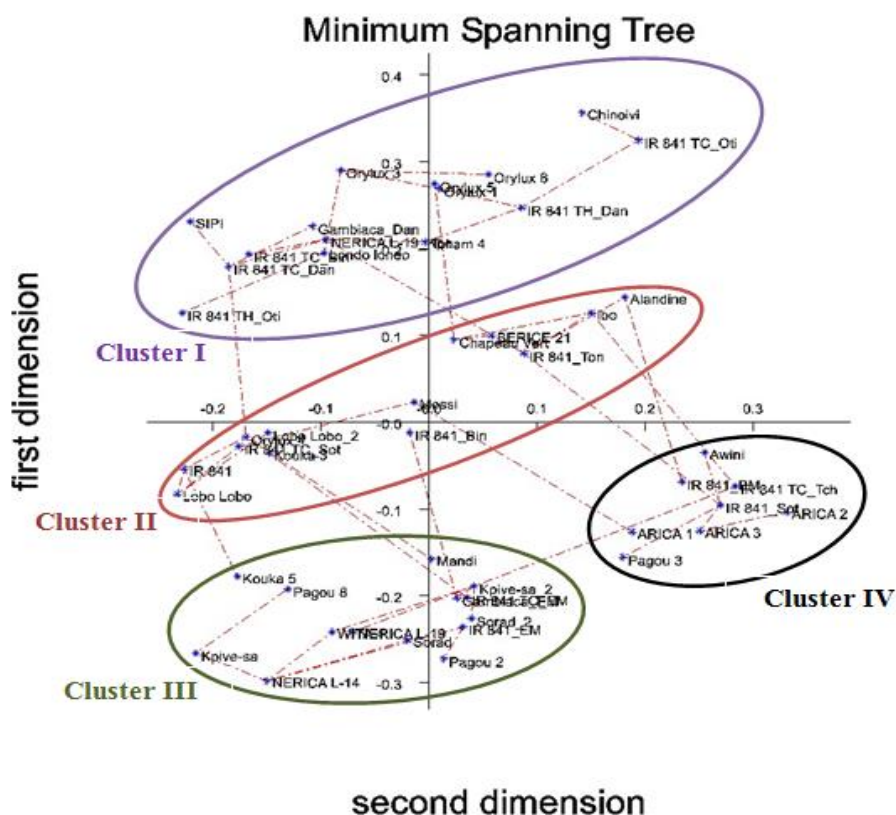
Minimum Spanning Tree

0.4

0.3

0.2

0.1

-0.1

-0.2

-0.3

-0.2

-0.1

0.0

0.1

0.2

0.3

first dimension

second dimension

Cluster I

Cluster II

Cluster III

Cluster IV

Chinoivi

IR 841 TC_Oti

Orylux 3

Orylux 6

Orylux 5

IR 841 TH_Dan

SIPI

Gambiaca_Dan

NERICA L-19

Tocham 4

IR 841 TC

Londo londo

IR 841 TC_Dan

IR 841 TH_Oti

Alandine

Ibo

SERICE 21

Chapeau vert

IR 841_Ton

Messi

Lobo Lobo_2

Orylux

IR 841 TC_Sot

Kouka 3

IR 841_Bin

IR 841

Lobo Lobo

Awini

IR 841_BM

IR 841 TC_Tch

IR 841_Sot

ARICA 2

ARICA 1

ARICA 3

Pagou 3

Mandi

Kouka 5

Pagou 8

Kpive-sa_2

Gambiaca_EM

Sorad_2

IR 841_EM

WITA

NERICA L-19

Sorad

Kpive-sa

NERICA L-14

Pagou 2